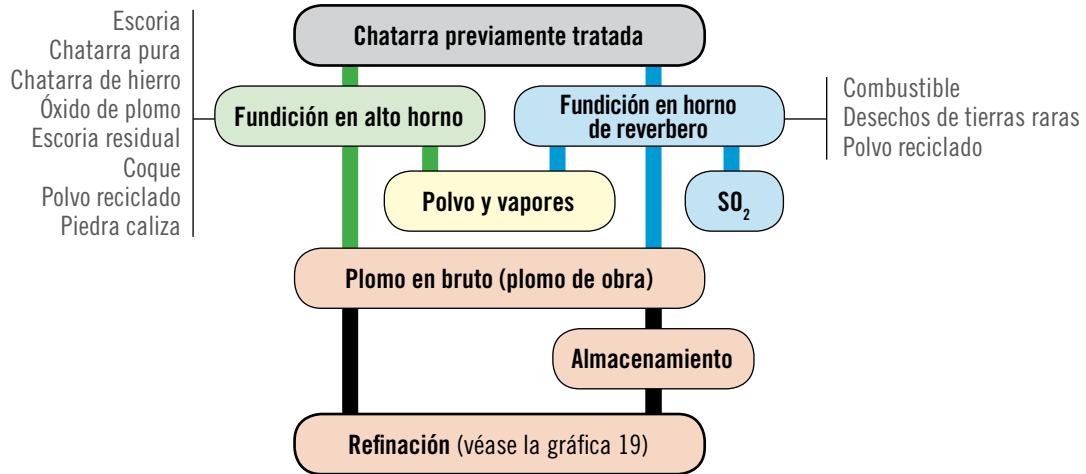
Chatarra previamente tratada

Escoria
Chatarra pura
Chatarra de hierro
Óxido de plomo
Escoria residual
Coque
Polvo reciclado
Piedra caliza

Fundición en alto horno

Fundición en horno de reverbero

Combustible
Desechos de tierras raras
Polvo reciclado

Polvo y vapores

$SO_2$

Plomo en bruto (plomo de obra)

Almacenamiento

Refinación (véase la gráfica 19)